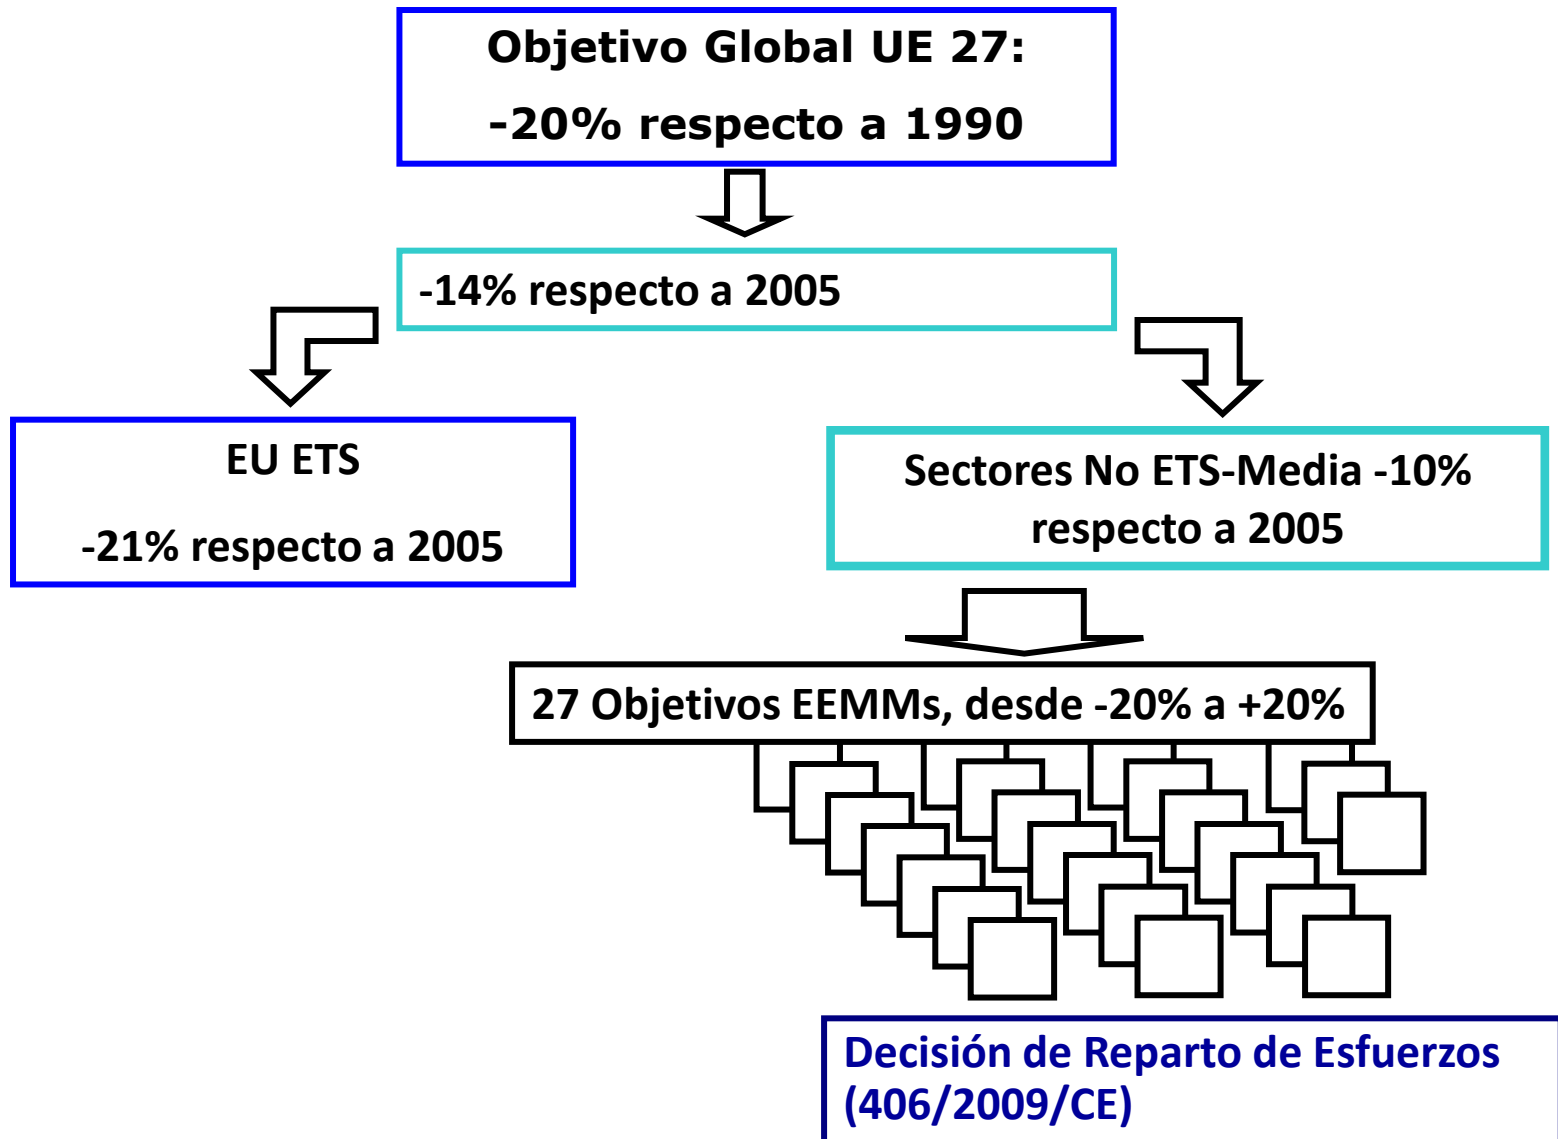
Objetivo Global UE 27:
-20% respecto a 1990

-14% respecto a 2005

EU ETS
-21% respecto a 2005

Sectores No ETS-Media -10% respecto a 2005

27 Objetivos EEMMs, desde -20% a +20%

Decisión de Reparto de Esfuerzos (406/2009/CE)